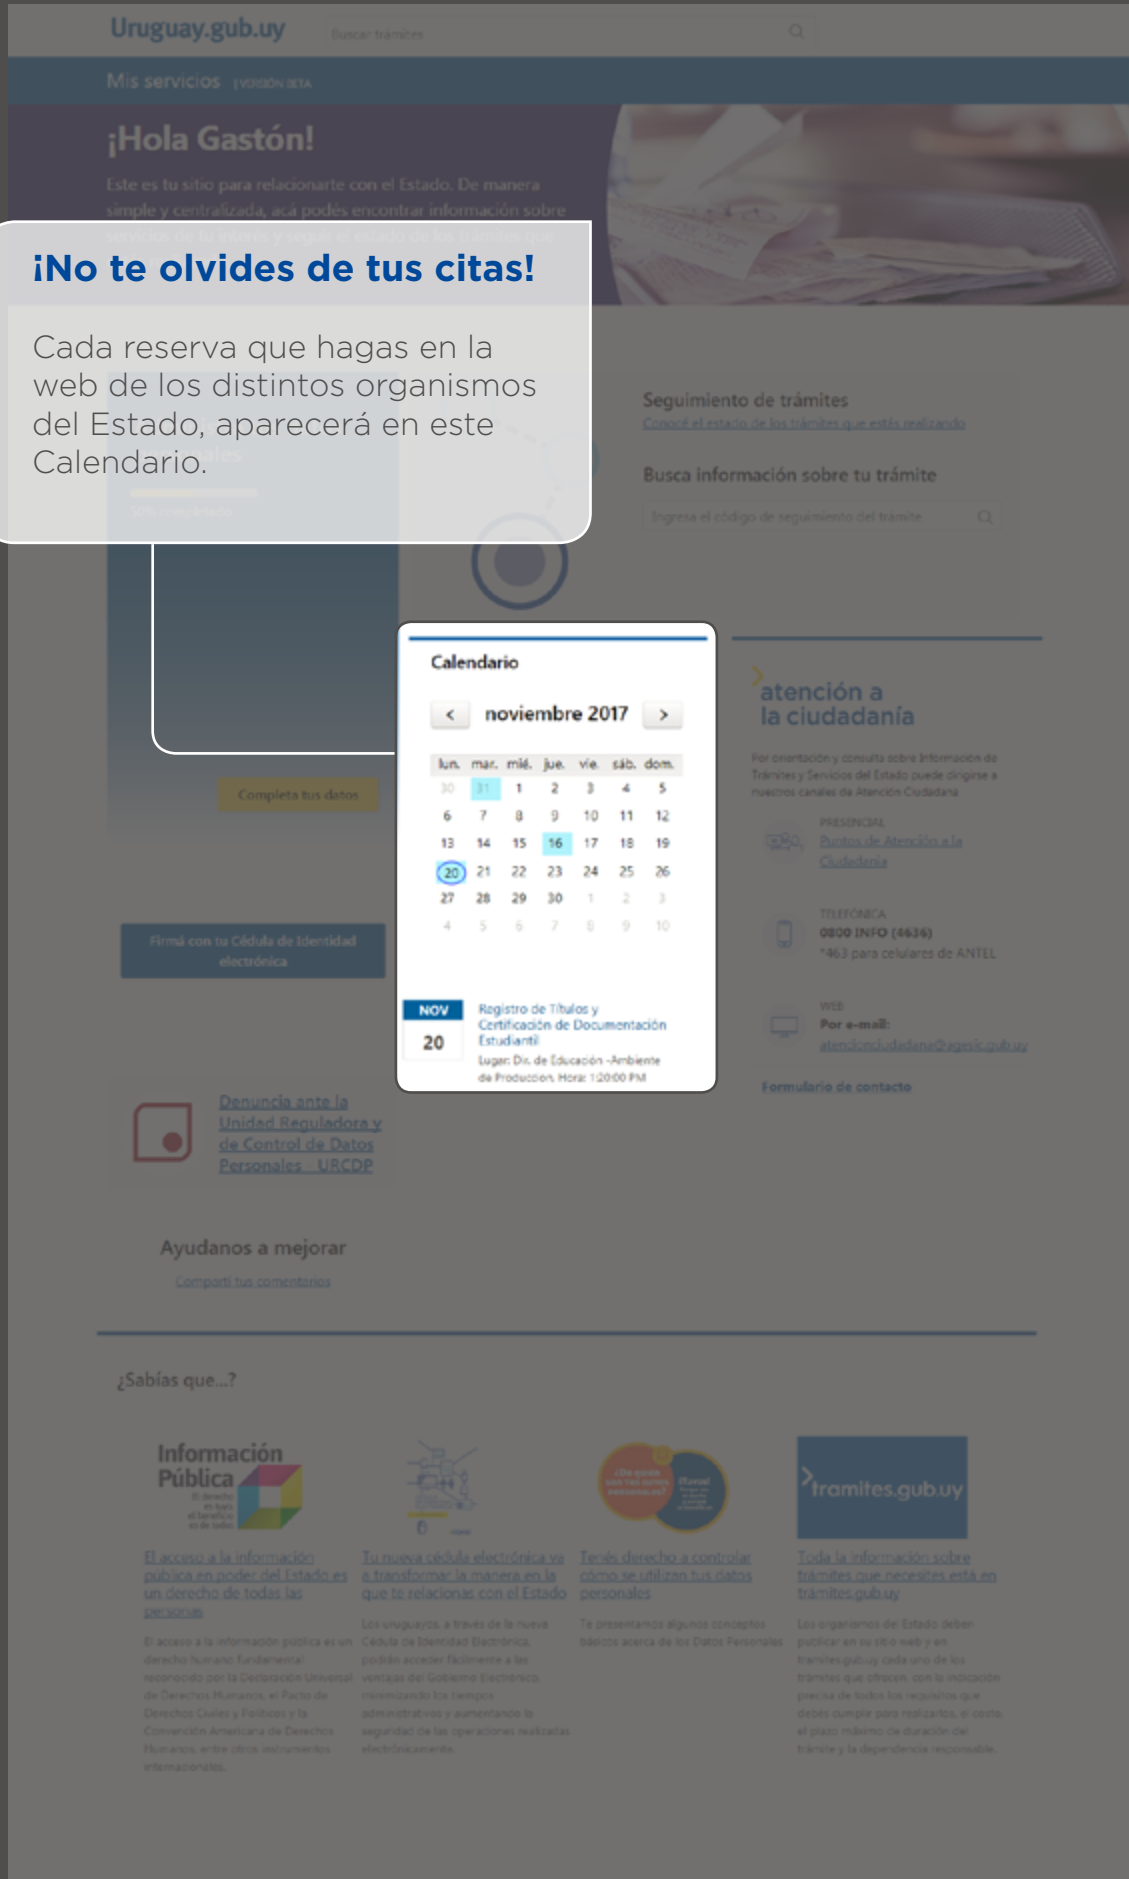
Uruguay.gub.uy

Buscar trámites

Mis servicios VERSIÓN BETA

¡Hola Gastón!

Este es tu sitio para relacionarte con el Estado. De manera simple y centralizada, acá podés encontrar información sobre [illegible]

¡No te olvides de tus citas!

Cada reserva que hagas en la web de los distintos organismos del Estado, aparecerá en este Calendario.

Seguimiento de trámites
Conocé el estado de los trámites que estés realizando

Busca información sobre tu trámite

Ingresá el código de seguimiento del trámite

Calendario

< noviembre 2017 >

| lun. | mar. | mié. | jue. | vie. | sáb. | dom. |
|---|---|---|---|---|---|---|
| 30 | 31 | 1 | 2 | 3 | 4 | 5 |
| 6 | 7 | 8 | 9 | 10 | 11 | 12 |
| 13 | 14 | 15 | 16 | 17 | 18 | 19 |
| 20 | 21 | 22 | 23 | 24 | 25 | 26 |
| 27 | 28 | 29 | 30 | 1 | 2 | 3 |
| 4 | 5 | 6 | 7 | 8 | 9 | 10 |

NOV 20
Registro de Títulos y Certificación de Documentación Estudiantil
Lugar: Dir. de Educación -Ambiente de Producción. Hora: 12:00:00 PM

Completa tus datos

Firmá con tu Cédula de Identidad electrónica

atención a la ciudadanía

Por orientación y consulta sobre Información de Trámites y Servicios del Estado puede dirigirse a nuestros canales de Atención Ciudadana

PRESENCIAL
Puntos de Atención a la Ciudadanía

TELEFÓNICA
0800 INFO (4636)
*463 para celulares de ANTEL

WEB
Por e-mail:
atencionciudadana@agesic.gub.uy

Formulario de contacto

Denuncia ante la Unidad Reguladora y de Control de Datos Personales - URCDP

Ayudanos a mejorar
Compartí tus comentarios

¿Sabías que...?

Información Pública

El acceso a la información pública en poder del Estado es un derecho de todas las personas

El acceso a la información pública es un derecho humano fundamental reconocido por la Declaración Universal de Derechos Humanos, el Pacto de Derechos Civiles y Políticos y la Convención Americana de Derechos Humanos, entre otros instrumentos internacionales.

Tu nueva cédula electrónica va a transformar la manera en la que te relacionas con el Estado

Los uruguayos, a través de la nueva Cédula de Identidad Electrónica, podrán acceder fácilmente a las ventajas del Gobierno Electrónico, minimizando los tiempos administrativos y aumentando la seguridad de las operaciones realizadas electrónicamente.

Tenés derecho a controlar cómo se utilizan tus datos personales

Te presentamos algunos conceptos básicos acerca de los Datos Personales

tramites.gub.uy

Toda la información sobre trámites que necesites está en tramites.gub.uy

Los organismos del Estado deben publicar en su sitio web y en tramites.gub.uy cada uno de los trámites que ofrecen, con la indicación precisa de todos los requisitos que debés cumplir para realizarlos, el costo, el plazo máximo de duración del trámite y la dependencia responsable.